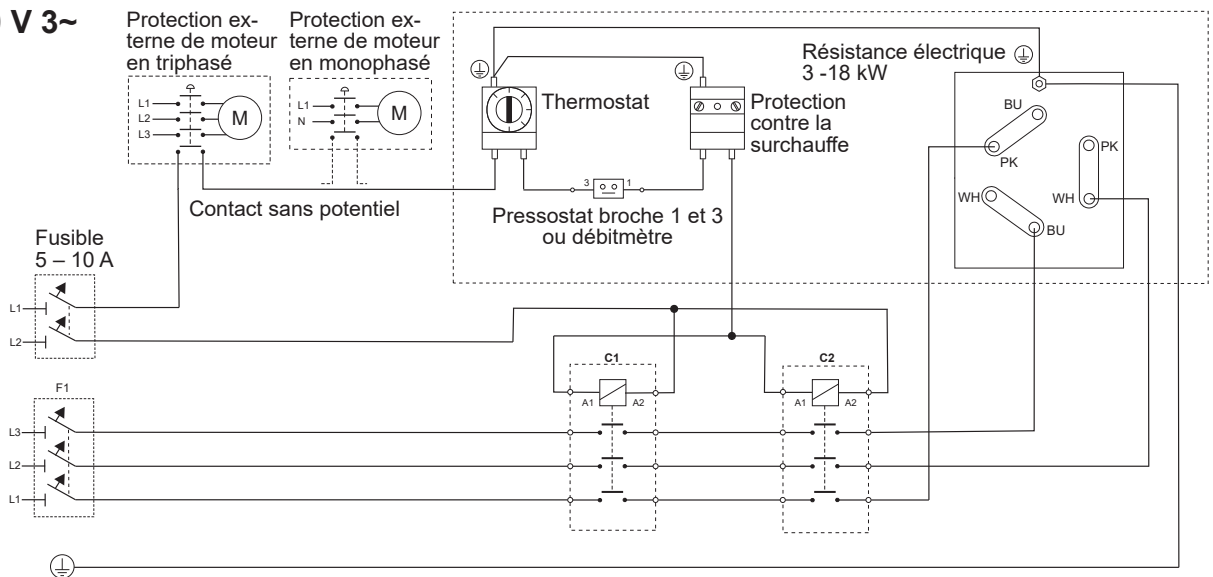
V 3~

Protection externe de moteur en triphasé

Protection externe de moteur en monophasé

Résistance électrique
3 -18 kW

L1
L2
L3
M

L1
N
M

Thermostat

Protection contre la surchauffe

BU
PK
PK
WH
WH
BU

3 1

Contact sans potentiel

Pressostat broche 1 et 3 ou débitmètre

Fusible
5 – 10 A

L1
L2

C1
A1 A2

C2
A1 A2

F1
L3
L2
L1